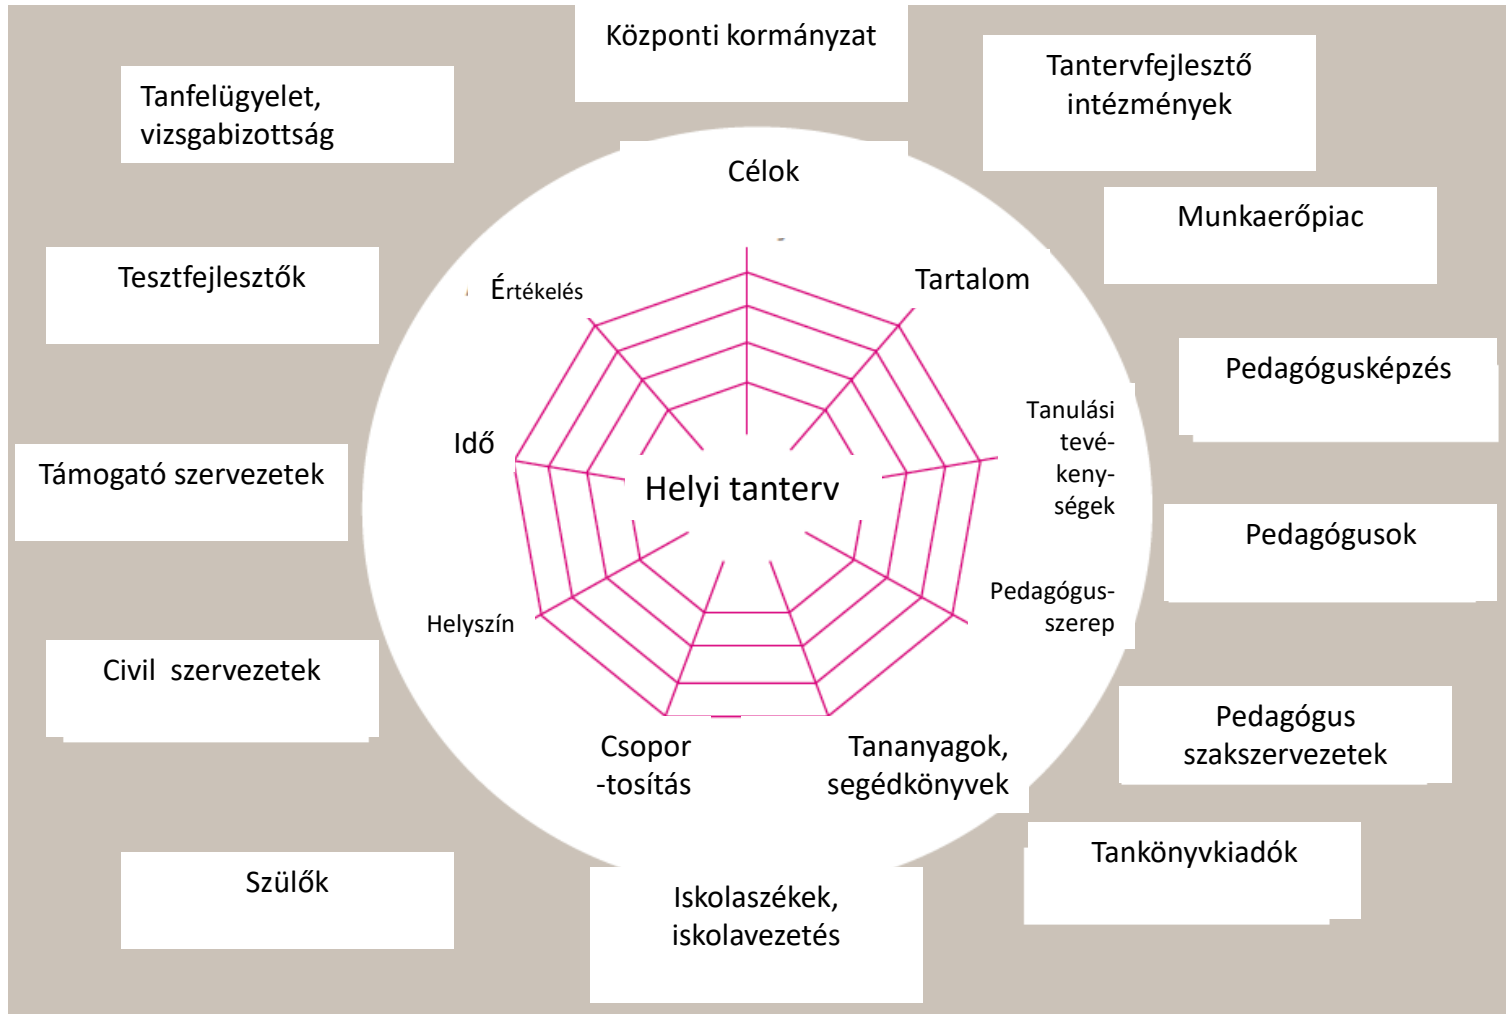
Központi kormányzat

Tanfelügyelet, vizsgabizottság

Tantervfejlesztő intézmények

Munkaerőpiac

Tesztfejlesztők

Pedagógusképzés

Támogató szervezetek

Pedagógusok

Civil szervezetek

Pedagógus szakszervezetek

Tankönyvkiadók

Szülők

Iskolaszékek, iskolavezetés

Célok

Tartalom

Tanulási tevékenységek

Pedagógusszerep

Tananyagok, segédkönyvek

Csoportosítás

Helyszín

Idő

Értékelés

Helyi tanterv